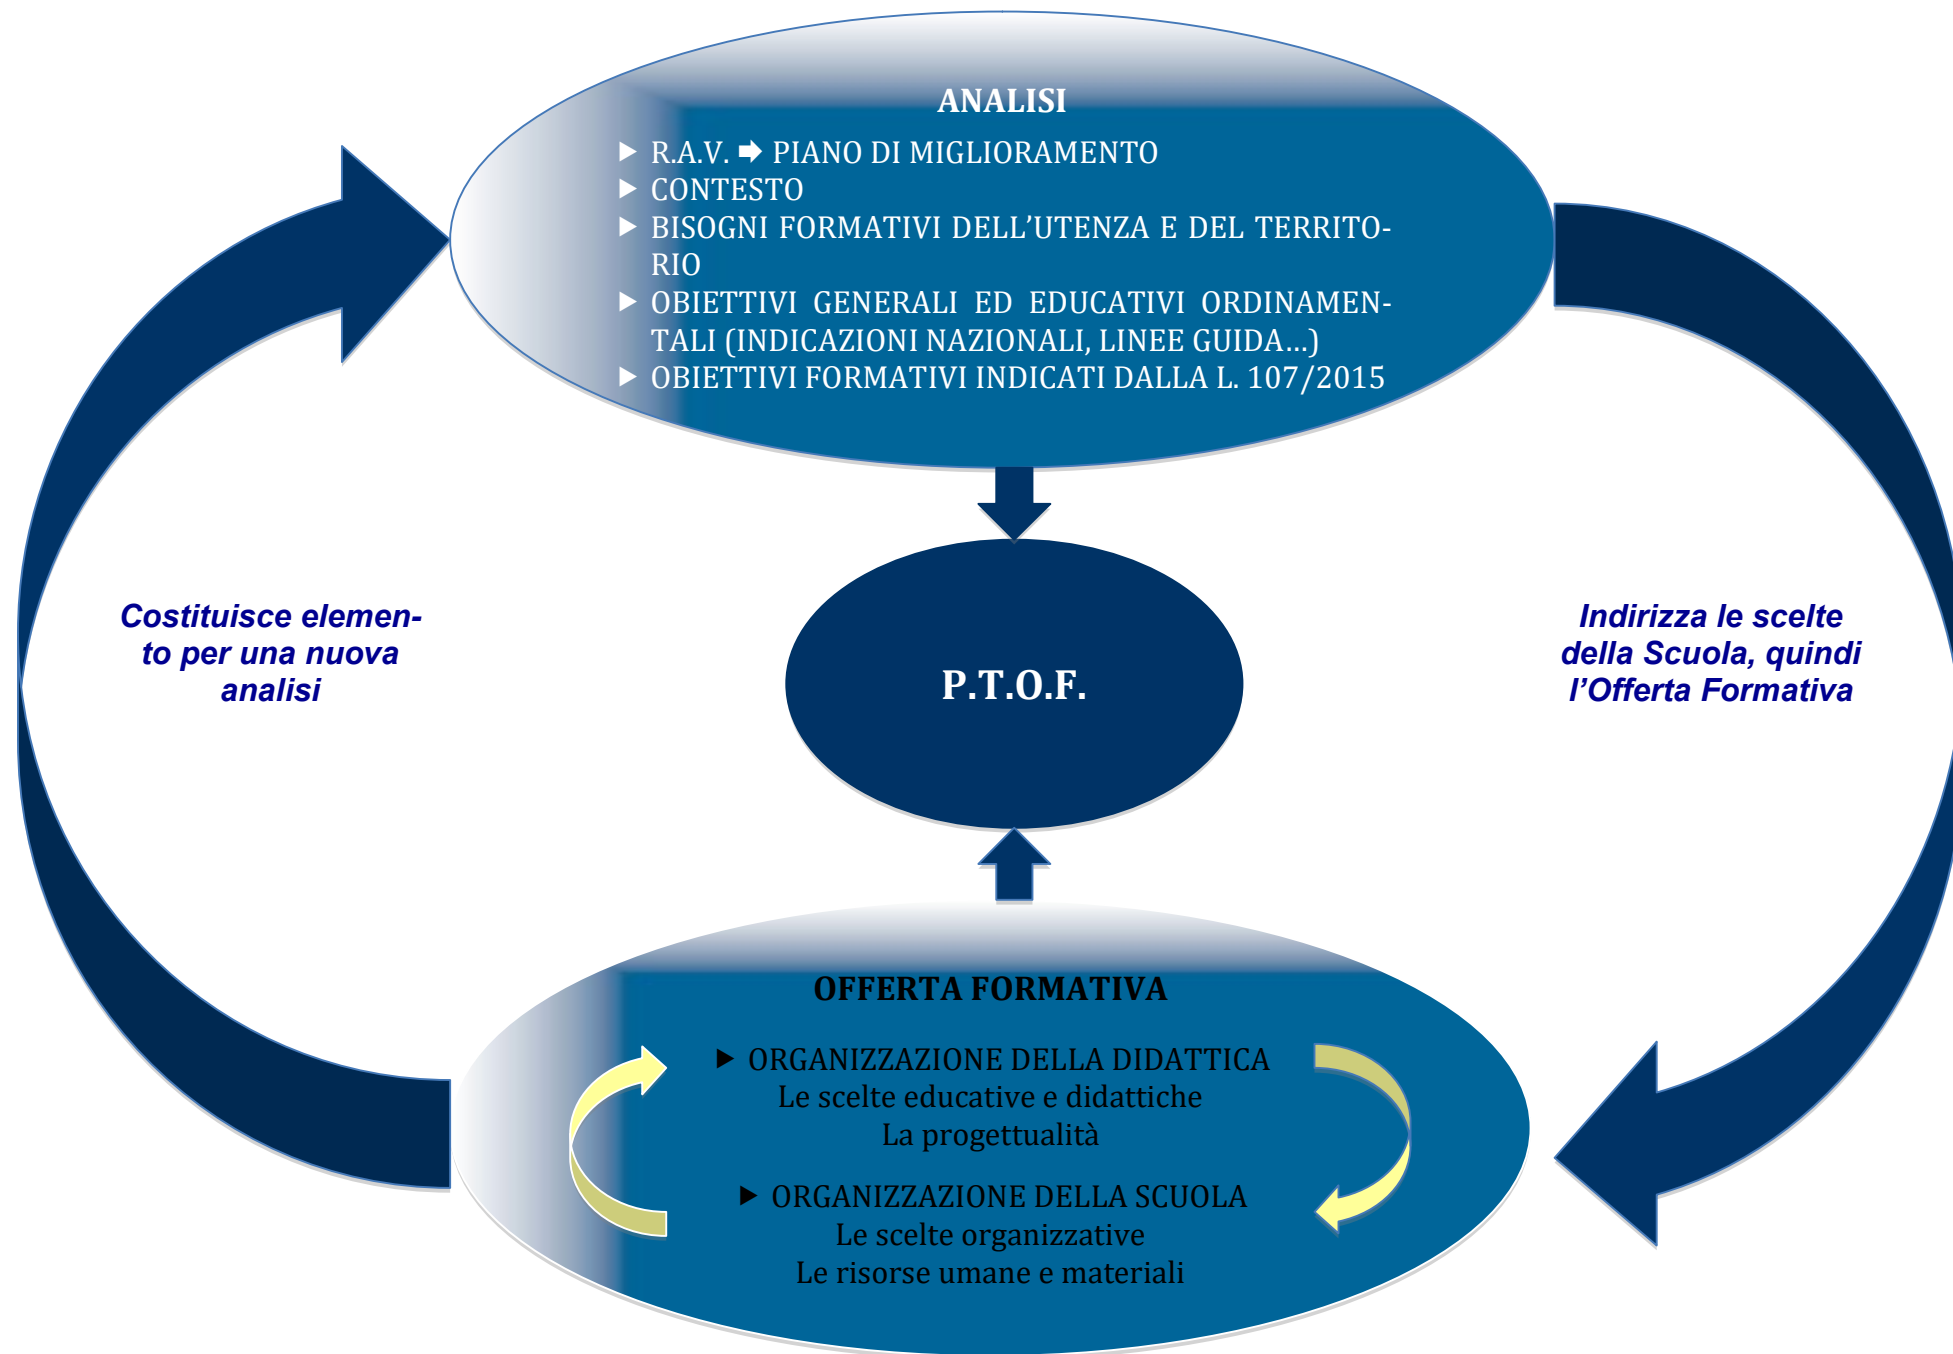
ANALISI

- R.A.V. ➡ PIANO DI MIGLIORAMENTO
- CONTESTO
- BISOGNI FORMATIVI DELL'UTENZA E DEL TERRITORIO
- OBIETTIVI GENERALI ED EDUCATIVI ORDINAMENTALI (INDICAZIONI NAZIONALI, LINEE GUIDA...)
- OBIETTIVI FORMATIVI INDICATI DALLA L. 107/2015

Costituisce elemento per una nuova analisi

P.T.O.F.

Indirizza le scelte della Scuola, quindi l'Offerta Formativa

OFFERTA FORMATIVA

- ORGANIZZAZIONE DELLA DIDATTICA
Le scelte educative e didattiche
La progettualità

- ORGANIZZAZIONE DELLA SCUOLA
Le scelte organizzative
Le risorse umane e materiali